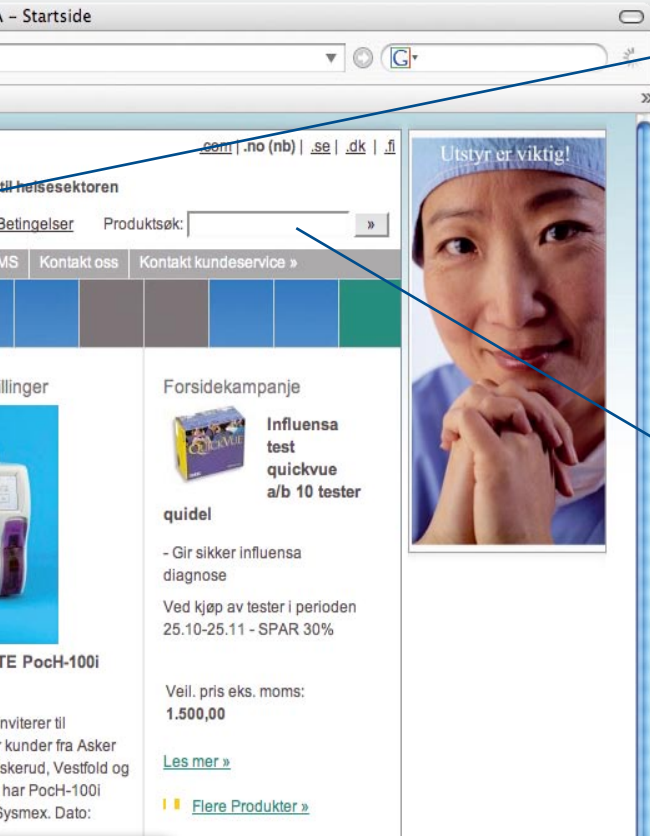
A – Startside

G

.com | .no (nb) | .se | .dk | .fi

til helsesektoren

Betingelser Produktsøk: »

MS Kontakt oss Kontakt kundeservice »

llinger

TE PocH-100i

nviterer til
r kunder fra Asker
skerud, Vestfold og
har PocH-100i
Sysmex. Dato:

Forsidekampanje

QuickVue

Influensa test quickvue a/b 10 tester quidel

- Gir sikker influensa diagnose

Ved kjøp av tester i perioden 25.10-25.11 - SPAR 30%

Veil. pris eks. moms:
1.500,00

Les mer »

Flere Produkter »

Utstyr er viktig!